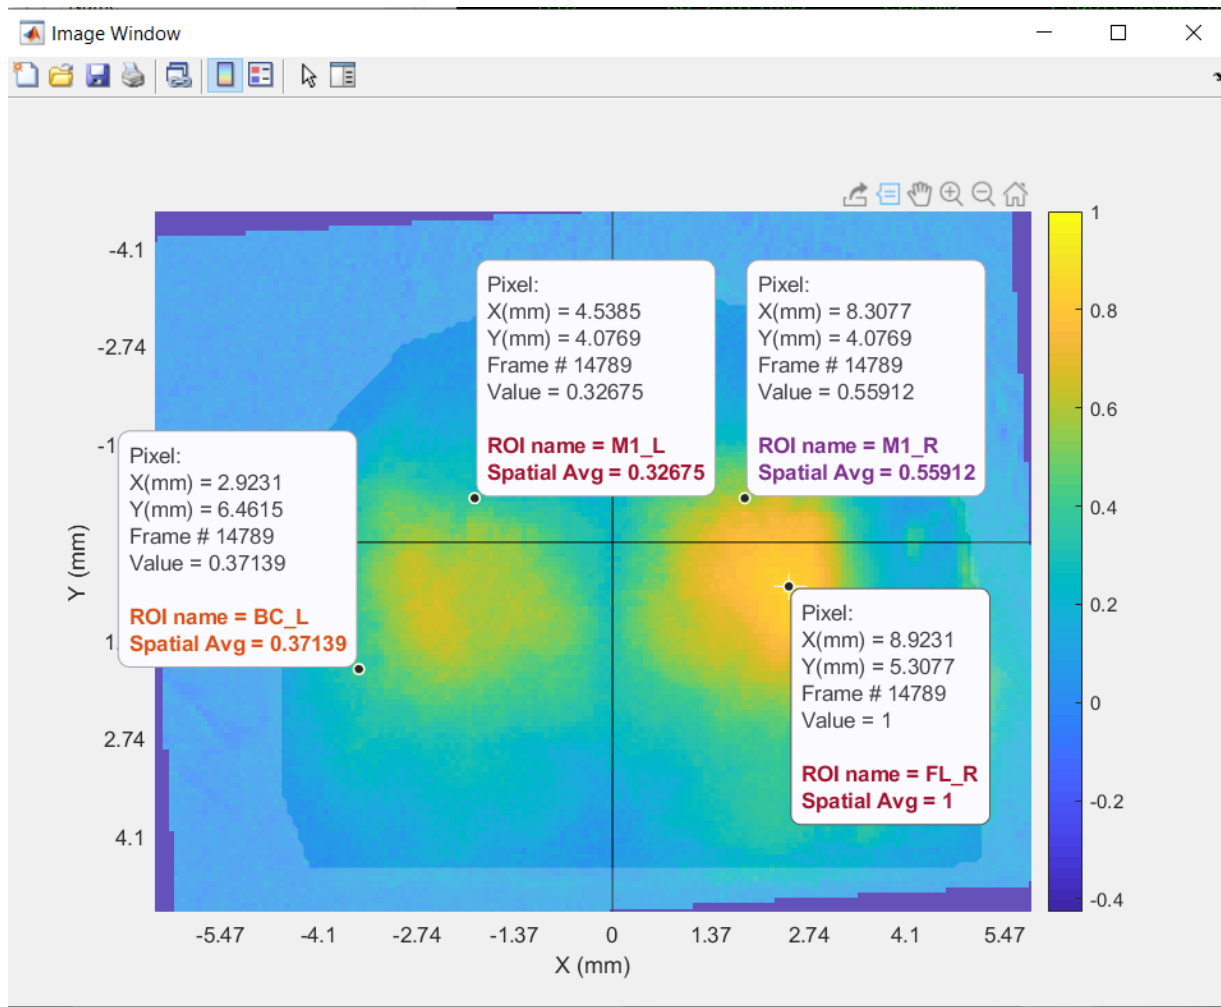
Image Window

-4.1
-2.74
-1
1.
2.74
4.1

Y (mm)

Pixel:
X(mm) = 4.5385
Y(mm) = 4.0769
Frame # 14789
Value = 0.32675

ROI name = M1_L
Spatial Avg = 0.32675

Pixel:
X(mm) = 8.3077
Y(mm) = 4.0769
Frame # 14789
Value = 0.55912

ROI name = M1_R
Spatial Avg = 0.55912

Pixel:
X(mm) = 2.9231
Y(mm) = 6.4615
Frame # 14789
Value = 0.37139

ROI name = BC_L
Spatial Avg = 0.37139

Pixel:
X(mm) = 8.9231
Y(mm) = 5.3077
Frame # 14789
Value = 1

ROI name = FL_R
Spatial Avg = 1

-5.47 -4.1 -2.74 -1.37 0 1.37 2.74 4.1 5.47

X (mm)

1
0.8
0.6
0.4
0.2
0
-0.2
-0.4